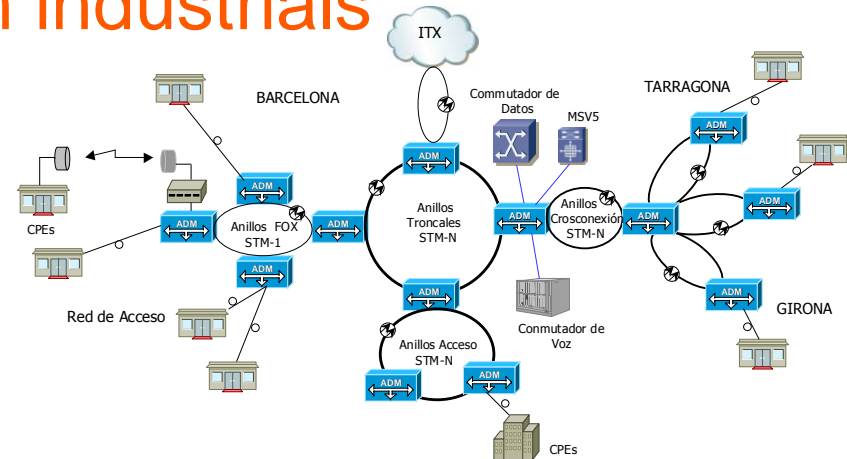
Industrials

ITX

BARCELONA

Commutador de Datos

MSV5

TARRAGONA

ADM

ADM

ADM

ADM

ADM

ADM

ADM

ADM

ADM

Anillos FOX STM-1

Anillos Troncales STM-N

Anillos Crosconexión STM-N

CPEs

ADM

ADM

ADM

ADM

Red de Acceso

Conmutador de Voz

GIRONA

Anillos Acceso STM-N

ADM

ADM

CPEs